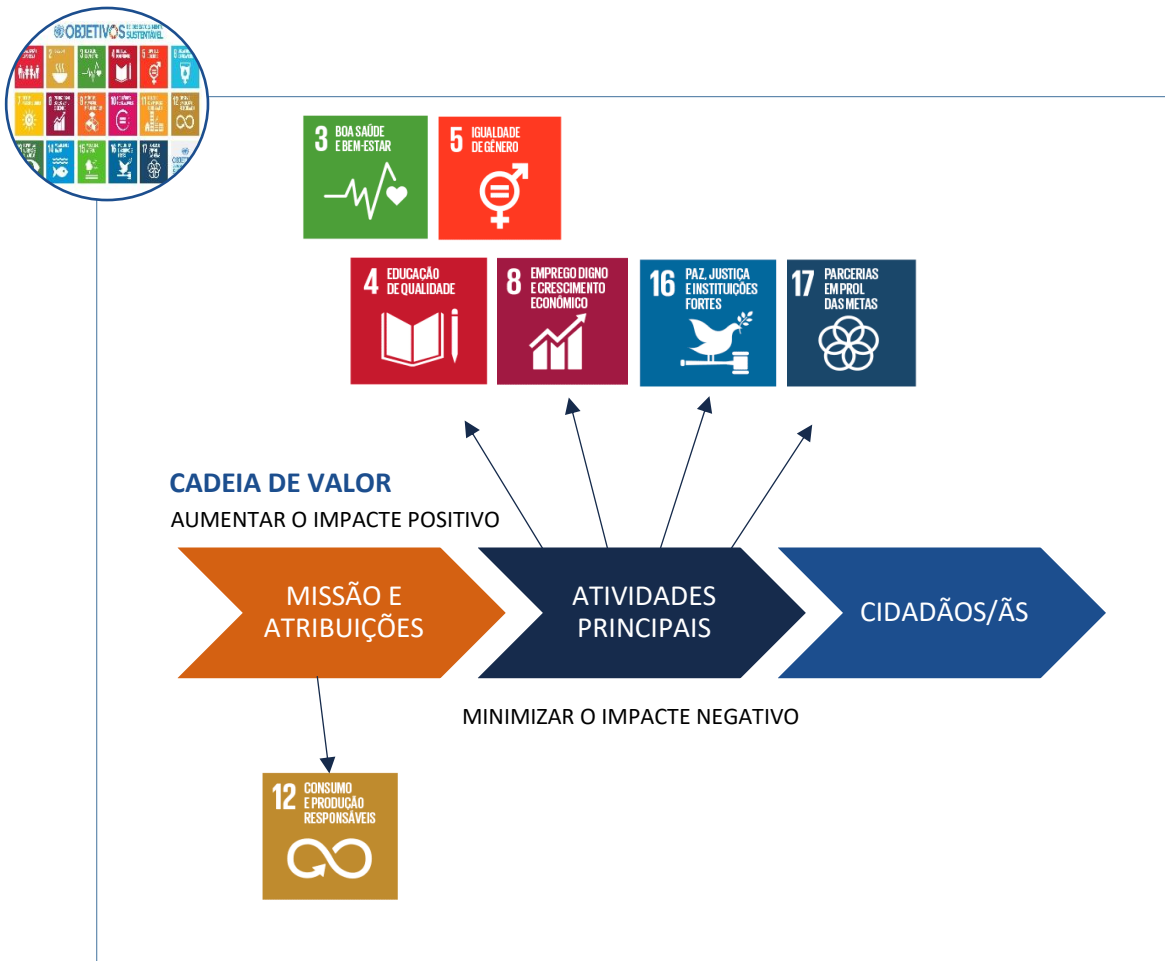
OBJETIVOS DE DESENVOLVIMENTO SUSTENTÁVEL

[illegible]

3 BOA SAÚDE E BEM-ESTAR

5 IGUALDADE DE GÉNERO

4 EDUCAÇÃO DE QUALIDADE

8 EMPREGO DIGNO E CRESCIMENTO ECONÓMICO

16 PAZ, JUSTIÇA E INSTITUIÇÕES FORTES

17 PARCERIAS EM PROL DAS METAS

CADEIA DE VALOR

AUMENTAR O IMPACTE POSITIVO

MISSÃO E ATRIBUIÇÕES

ATIVIDADES PRINCIPAIS

CIDADÃOS/ÃS

MINIMIZAR O IMPACTE NEGATIVO

12 CONSUMO E PRODUÇÃO RESPONSÁVEIS